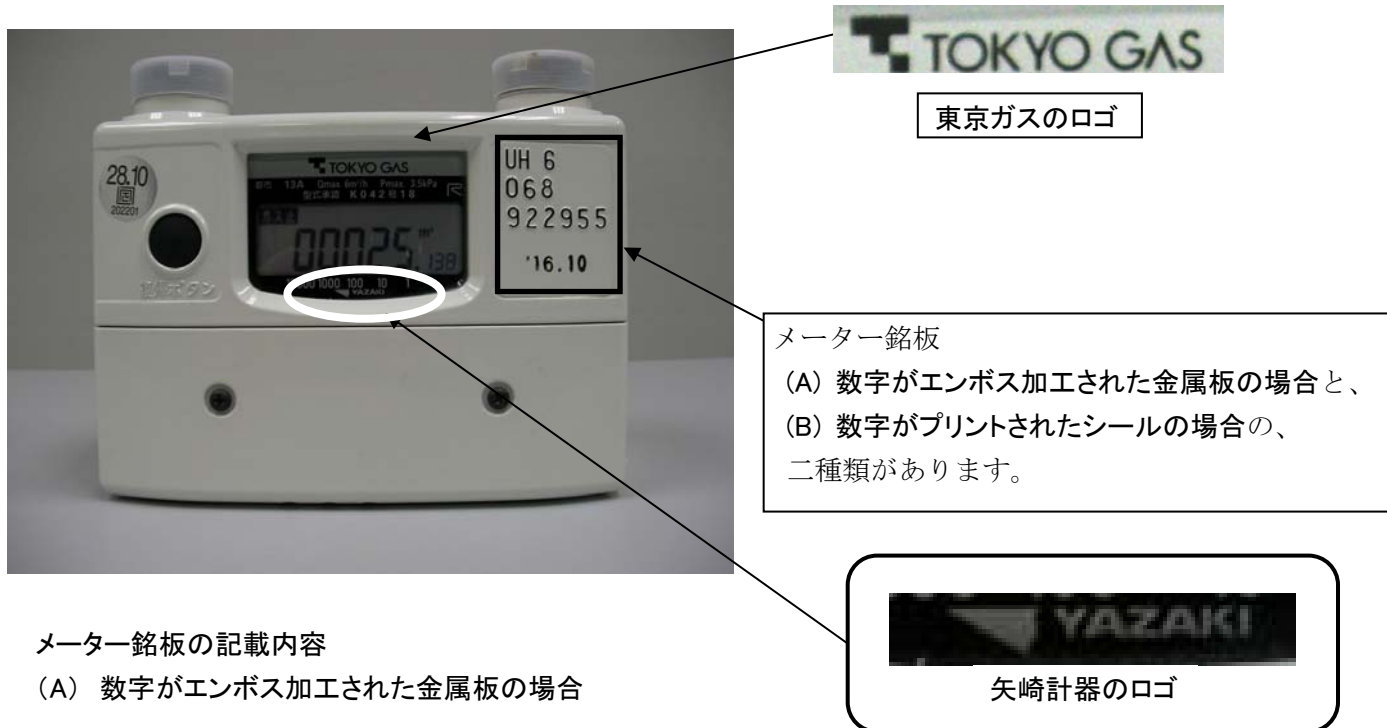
TOKYO GAS

東京ガスのロゴ

28.10
202201

TOKYO GAS
13A Qmax 6m³/h Pmax 3.5kPa
K042 1818

00025 m³
138

1000 100 10 1
YAZAKI

UH 6
068
922955
'16.10

メーター銘板
(A) 数字がエンボス加工された金属板の場合と、
(B) 数字がプリントされたシールの場合の、
二種類があります。

YAZAKI
矢崎計器のロゴ

メーター銘板の記載内容
(A) 数字がエンボス加工された金属板の場合